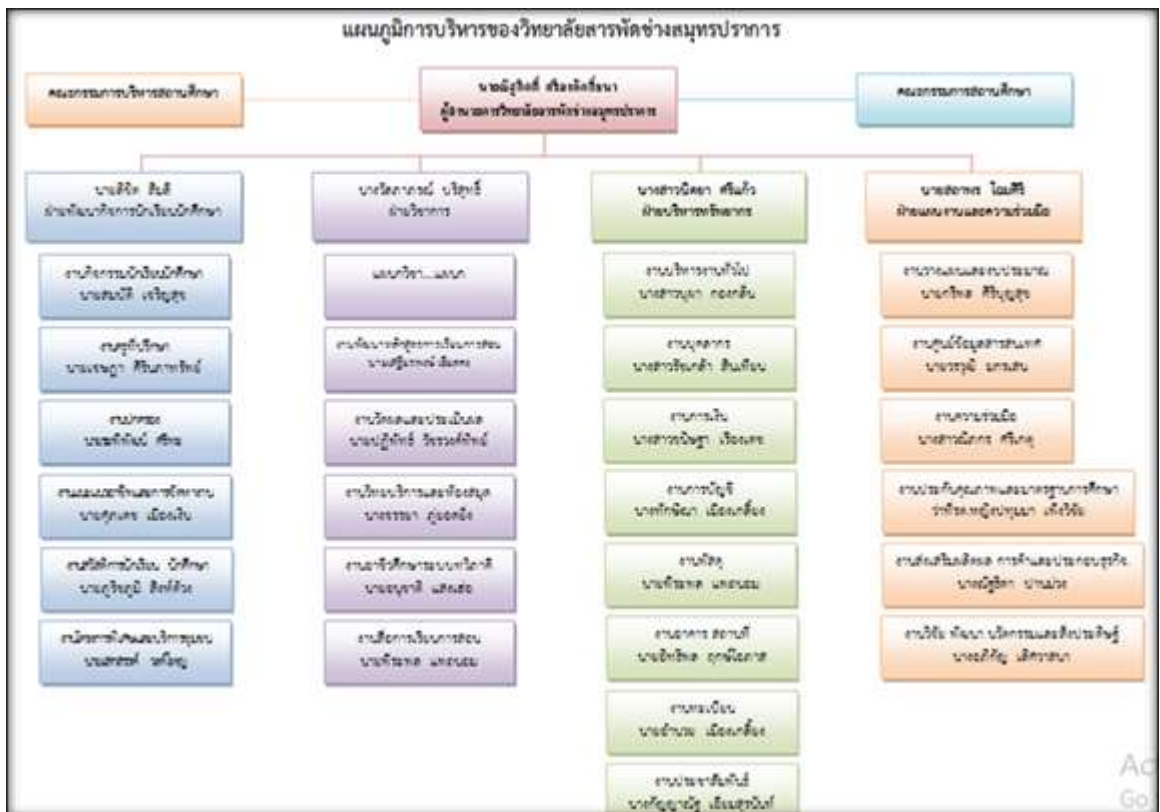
แผนภูมิการบริหารของวิทยาลัยสารพัดช่างสมุทรปราการ

คณะกรรมการบริหารสถานศึกษา

นายณัฐพิงศ์ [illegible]
ผู้อำนวยการวิทยาลัยสารพัดช่างสมุทรปราการ

คณะกรรมการสถานศึกษา

นาย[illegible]
ฝ่ายพัฒนากิจการนักเรียนนักศึกษา

งานกิจกรรมนักเรียนนักศึกษา
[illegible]

งานครูที่ปรึกษา
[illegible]

งานปกครอง
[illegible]

งานแนะแนวอาชีพและการจัดหางาน
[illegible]

งานสวัสดิการนักเรียน นักศึกษา
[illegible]

งานโครงการพิเศษและบริการชุมชน
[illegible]

นาง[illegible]
ฝ่ายวิชาการ

แผนกวิชา...แผนก

งานพัฒนาหลักสูตรการเรียนการสอน
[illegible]

งานวัดผลและประเมินผล
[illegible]

งานวิทยบริการและห้องสมุด
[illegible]

งานอาชีวศึกษาระบบทวิภาคี
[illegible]

งานสื่อการเรียนการสอน
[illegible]

นางสาว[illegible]
ฝ่ายบริหารทรัพยากร

งานบริหารงานทั่วไป
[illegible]

งานบุคลากร
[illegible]

งานการเงิน
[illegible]

งานการบัญชี
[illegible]

งานพัสดุ
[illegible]

งานอาคาร สถานที่
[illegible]

งานทะเบียน
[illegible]

งานประชาสัมพันธ์
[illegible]

นาย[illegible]
ฝ่ายแผนงานและความร่วมมือ

งานวางแผนและงบประมาณ
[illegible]

งานศูนย์ข้อมูลสารสนเทศ
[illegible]

งานความร่วมมือ
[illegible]

งานประกันคุณภาพและมาตรฐานการศึกษา
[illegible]

งานส่งเสริมผลิตผล การค้าและประกอบธุรกิจ
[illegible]

งานวิจัย พัฒนา นวัตกรรมและสิ่งประดิษฐ์
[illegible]

Ac
Go